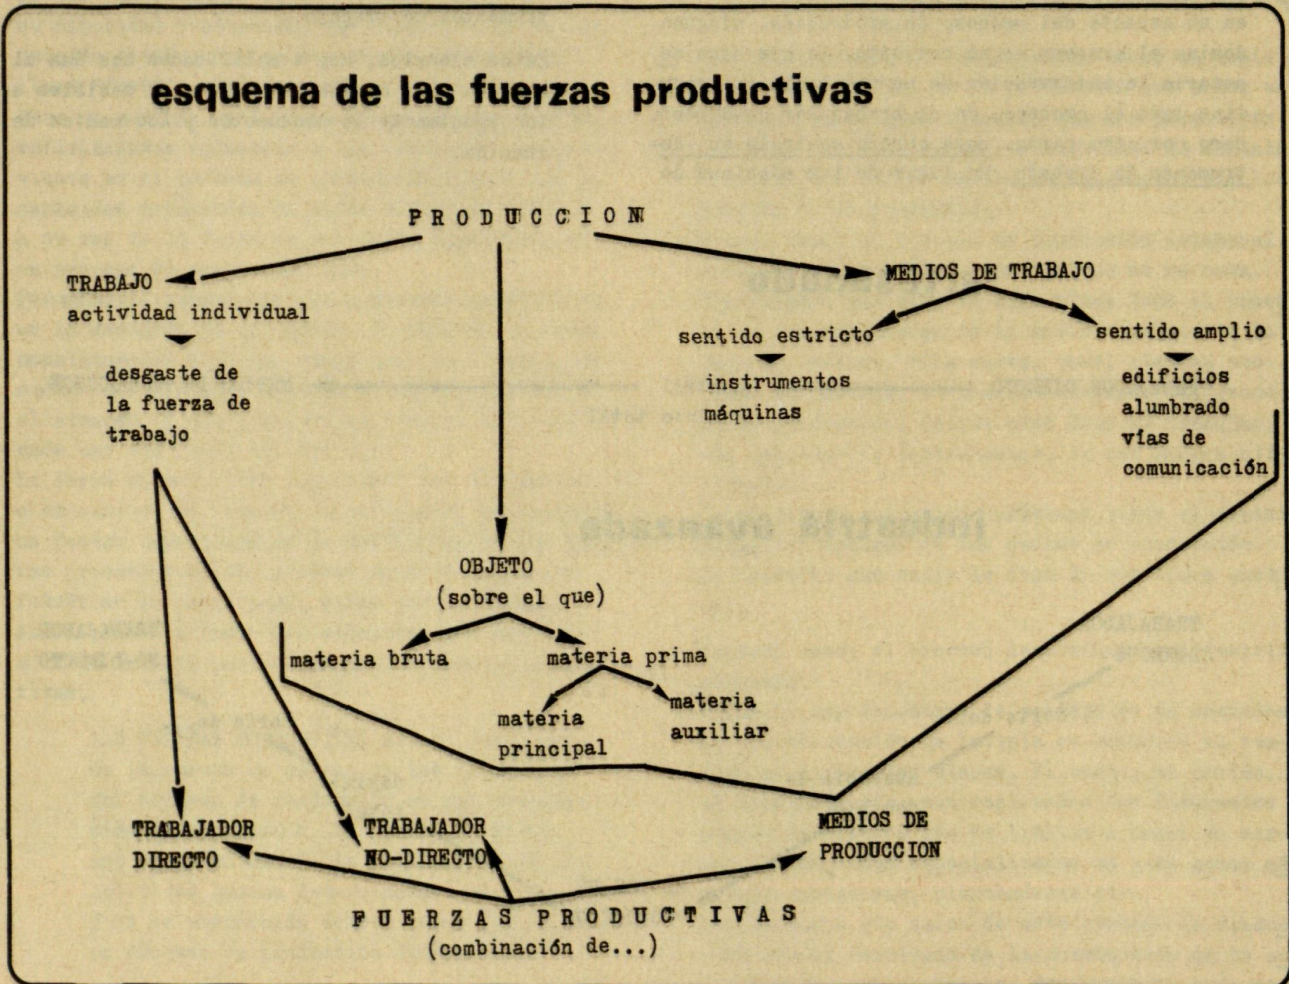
esquema de las fuerzas productivas

PRODUCCION

TRABAJO
actividad individual

desgaste de la fuerza de trabajo

MEDIOS DE TRABAJO

sentido estricto

instrumentos
máquinas

sentido amplio

edificios
alumbrado
vías de comunicación

OBJETO
(sobre el que)

materia bruta

materia prima

materia principal

materia auxiliar

TRABAJADOR DIRECTO

TRABAJADOR NO-DIRECTO

MEDIOS DE PRODUCCION

FUERZAS PRODUCTIVAS
(combinación de...)